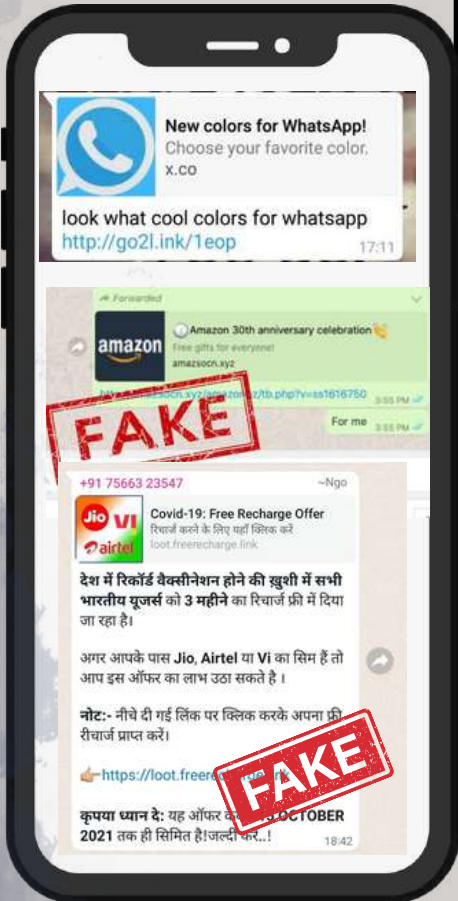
New colors for WhatsApp!
Choose your favorite color.
x.co

look what cool colors for whatsapp
http://go2l.ink/1eop
17:11

Forwarded

amazon

Amazon 30th anniversary celebration
Free gifts for everyone!
amazsocn.xyz

http://amazsocn.xyz/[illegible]/tb.php?v=ss1616750
3:55 PM

For me
3:55 PM

FAKE

+91 75663 23547
~Ngo

Jio Vi airtel
Covid-19: Free Recharge Offer
रिचार्ज करने के लिए यहाँ क्लिक करें
loot.freerecharge.link

देश में रिकॉर्ड वैक्सीनेशन होने की ख़ुशी में सभी भारतीय यूजर्स को 3 महीने का रिचार्ज फ्री में दिया जा रहा है।

अगर आपके पास Jio, Airtel या Vi का सिम हैं तो आप इस ऑफर का लाभ उठा सकते है ।

नोट:- नीचे दी गई लिंक पर क्लिक करके अपना फ्री रीचार्ज प्राप्त करें।

👉https://loot.freere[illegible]

कृपया ध्यान दे: यह ऑफर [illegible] OCTOBER 2021 तक ही सिमित है!जल्दी कर..!
18:42

FAKE